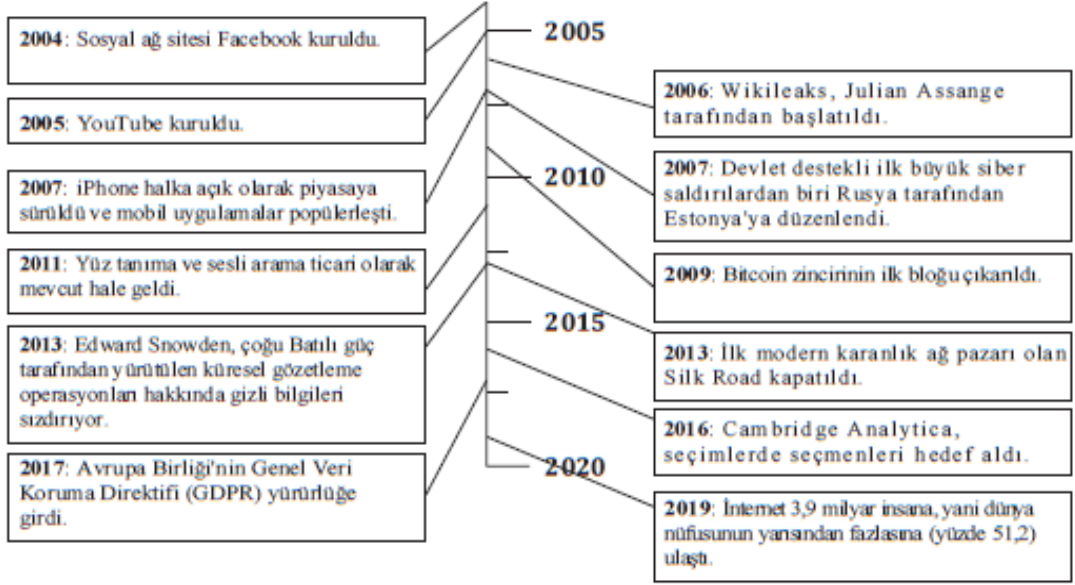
2004: Sosyal ağ sitesi Facebook kuruldu.

2005

2006: Wikileaks, Julian Assange tarafından başlatıldı.

2005: YouTube kuruldu.

2007: iPhone halka açık olarak piyasaya sürüldü ve mobil uygulamalar popülerleşti.

2010

2007: Devlet destekli ilk büyük siber saldırılardan biri Rusya tarafından Estonya'ya düzenlendi.

2011: Yüz tanıma ve sesli arama ticari olarak mevcut hale geldi.

2009: Bitcoin zincirinin ilk bloğu çıkarıldı.

2015

2013: Edward Snowden, çoğu Batılı güç tarafından yürütülen küresel gözetleme operasyonları hakkında gizli bilgileri sızdırıyor.

2013: İlk modern karanlık ağ pazarı olan Silk Road kapatıldı.

2016: Cambridge Analytica, seçimlerde seçmenleri hedef aldı.

2017: Avrupa Birliği'nin Genel Veri Koruma Direktifi (GDPR) yürürlüğe girdi.

2020

2019: İnternet 3,9 milyar insana, yani dünya nüfusunun yarısından fazlasına (yüzde 51,2) ulaştı.